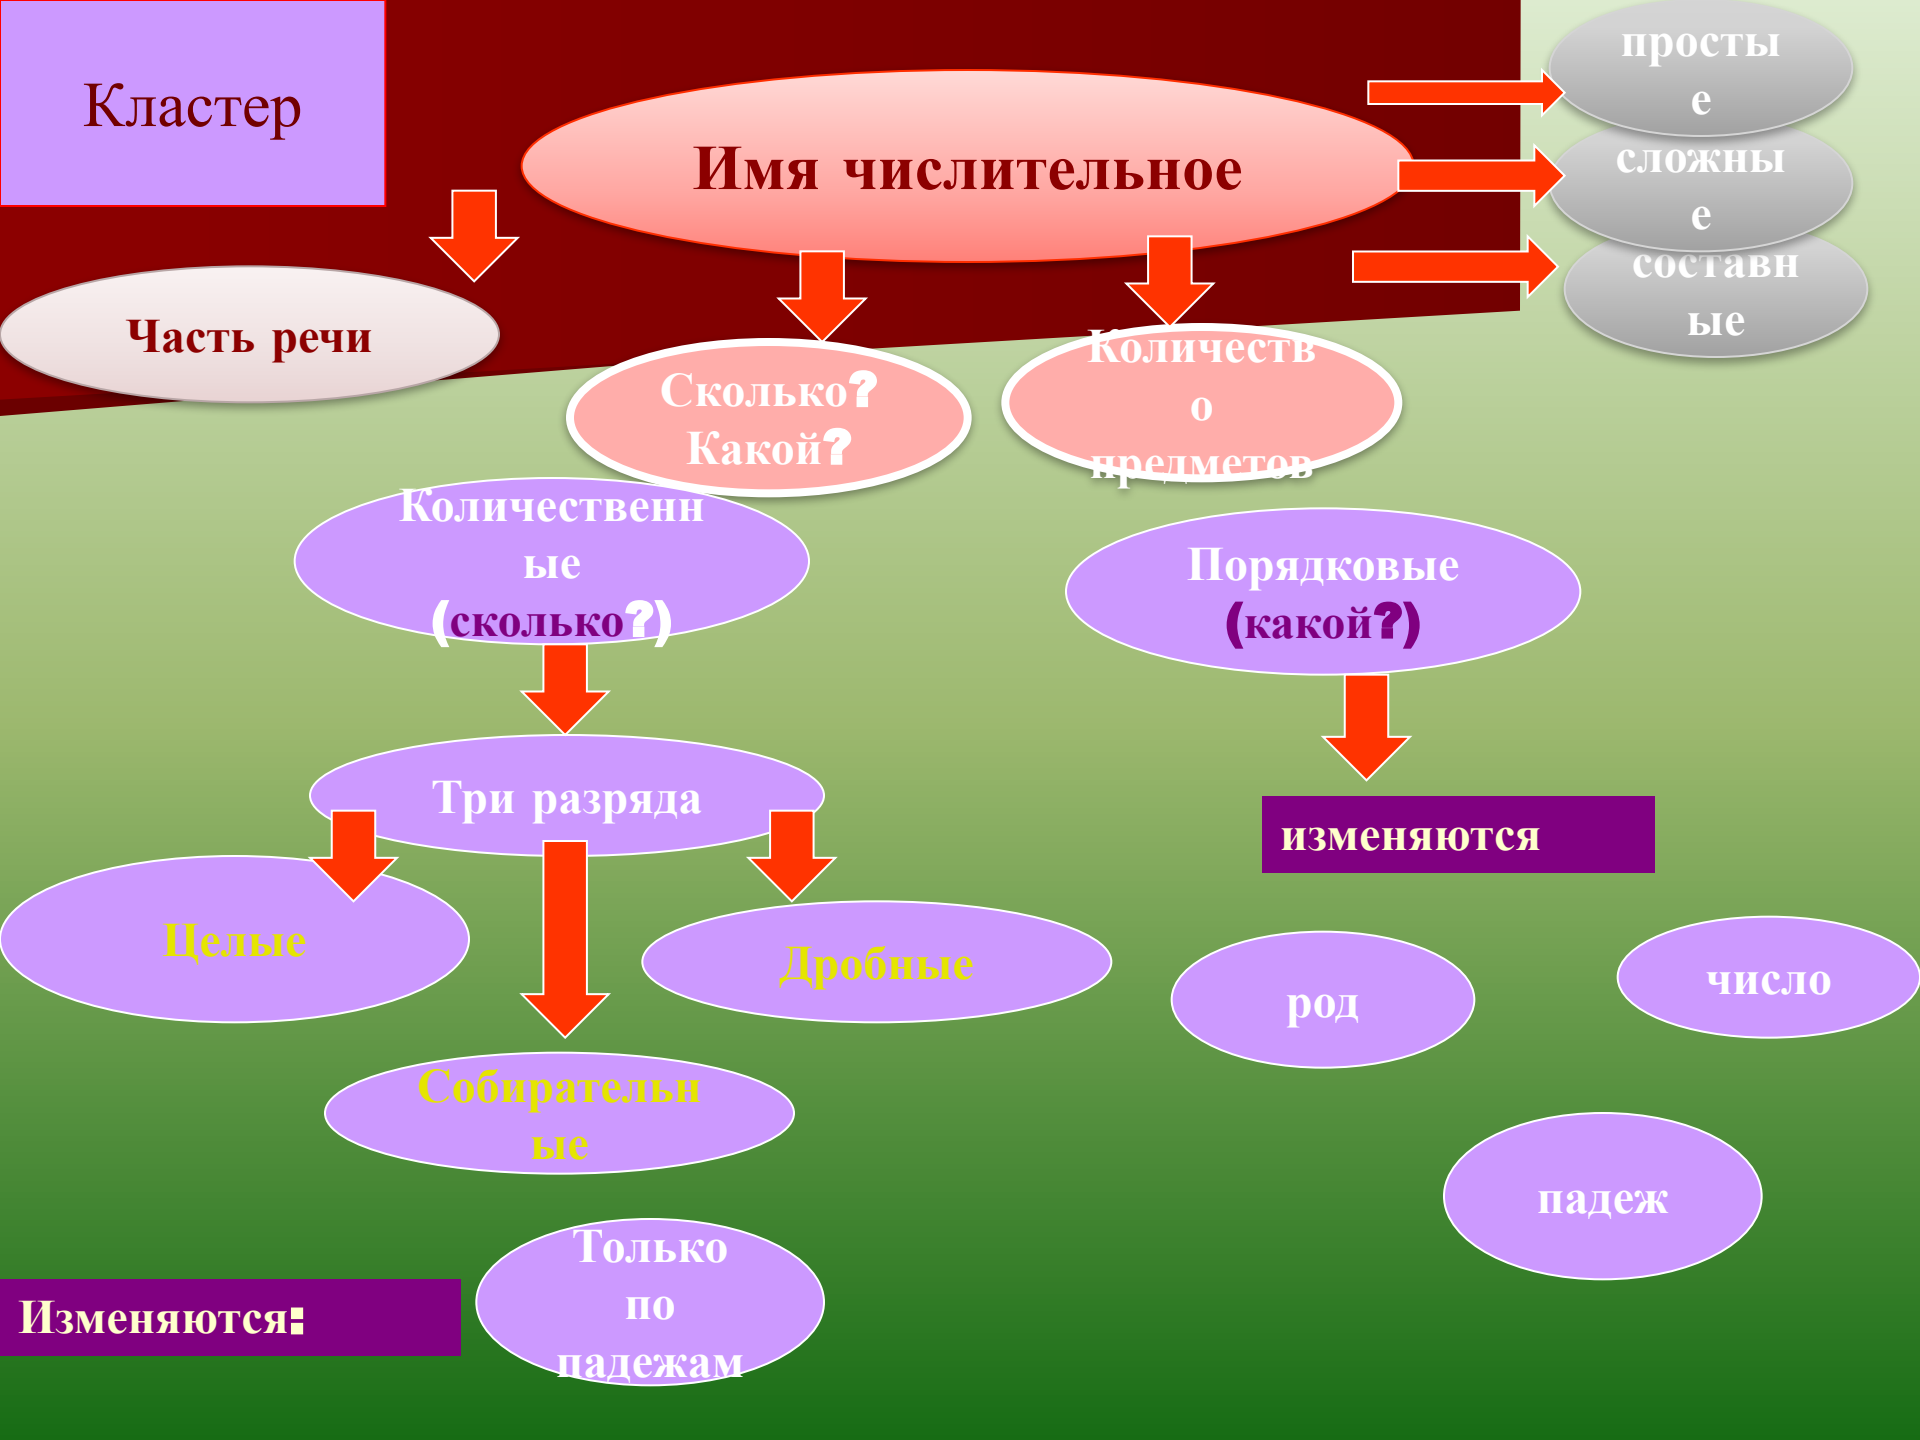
Кластер

Имя числительное

простые

сложные

составные

Часть речи

Сколько? Какой?

Количество предметов

Количественные (сколько?)

Порядковые (какой?)

Три разряда

изменяются

Целые

Дробные

род

число

Собирательные

падеж

Только по падежам

Изменяются: